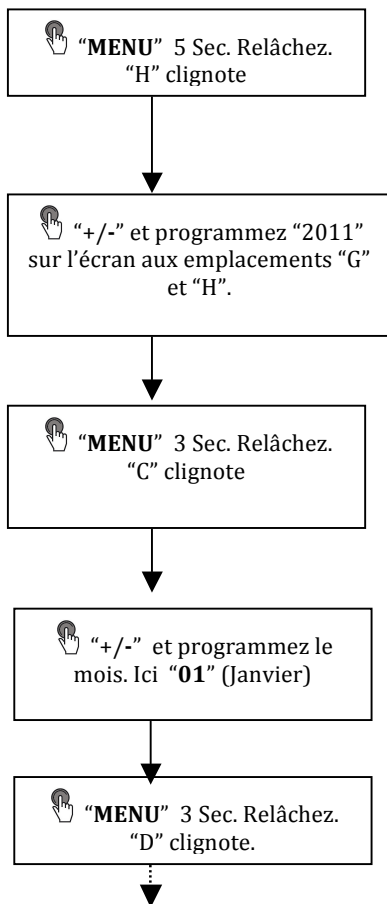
“MENU” 5 Sec. Relâchez. “H” clignote

“+/-” et programmez “2011” sur l’écran aux emplacements “G” et “H”.

“MENU” 3 Sec. Relâchez. “C” clignote

“+/-” et programmez le mois. Ici “01” (Janvier)

“MENU” 3 Sec. Relâchez. “D” clignote.